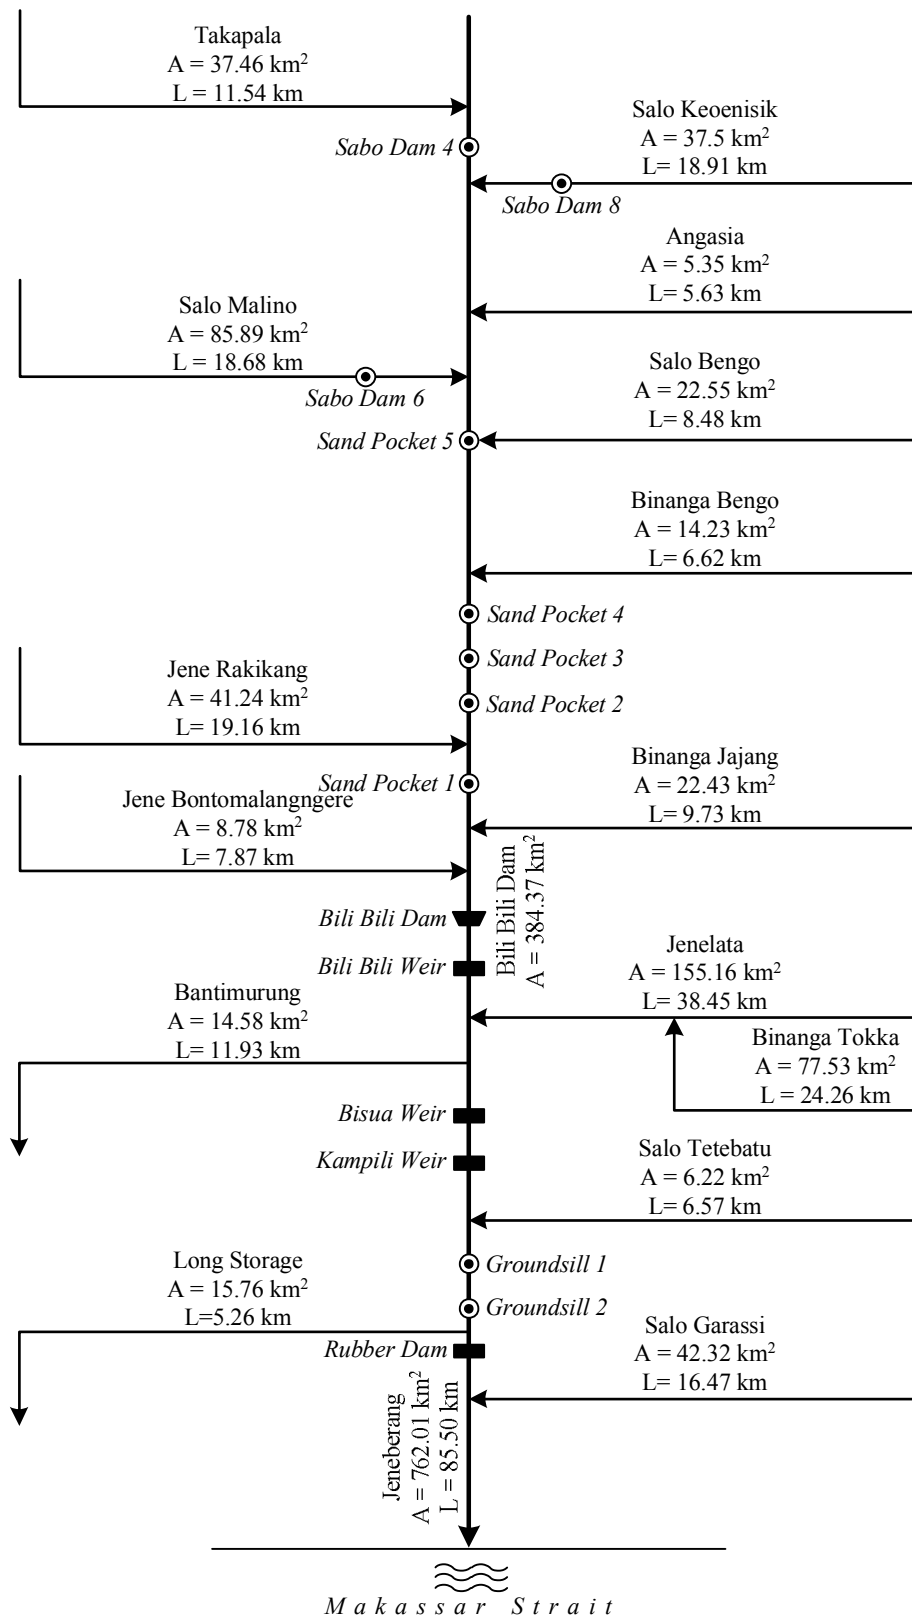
Takapala
A = 37.46 km$^2$
L = 11.54 km

Salo Keoenisik
A = 37.5 km$^2$
L= 18.91 km

Sabo Dam 4

Sabo Dam 8

Angasia
A = 5.35 km$^2$
L= 5.63 km

Salo Malino
A = 85.89 km$^2$
L = 18.68 km

Salo Bengo
A = 22.55 km$^2$
L= 8.48 km

Sabo Dam 6

Sand Pocket 5

Binanga Bengo
A = 14.23 km$^2$
L= 6.62 km

Sand Pocket 4

Sand Pocket 3

Jene Rakikang
A = 41.24 km$^2$
L= 19.16 km

Sand Pocket 2

Binanga Jajang
A = 22.43 km$^2$
L= 9.73 km

Sand Pocket 1

Jene Bontomalangngere
A = 8.78 km$^2$
L= 7.87 km

Bili Bili Dam
A = 384.37 km$^2$

Bili Bili Dam

Bili Bili Weir

Jenelata
A = 155.16 km$^2$
L= 38.45 km

Bantimurung
A = 14.58 km$^2$
L= 11.93 km

Binanga Tokka
A = 77.53 km$^2$
L = 24.26 km

Bisua Weir

Kampili Weir

Salo Tetebatu
A = 6.22 km$^2$
L= 6.57 km

Long Storage
A = 15.76 km$^2$
L=5.26 km

Groundsill 1

Groundsill 2

Salo Garassi
A = 42.32 km$^2$
L= 16.47 km

Rubber Dam

Jeneberang
A = 762.01 km$^2$
L = 85.50 km

Makassar Strait